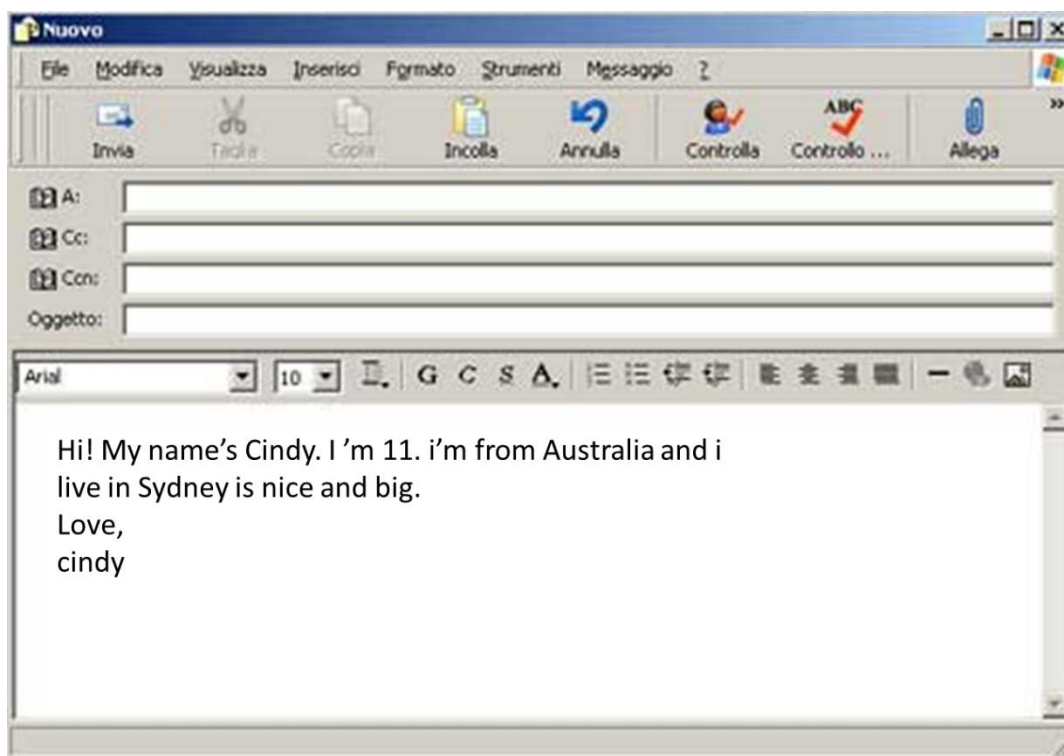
Nuovo

File Modifica Visualizza Inserisci Formato Strumenti Messaggio ?

Invia Taglia Copia Incolla Annulla Controlla Controllo ... Allega

A:
Cc:
Ccn:
Oggetto:

Arial 10 G C S A

Hi! My name's Cindy. I 'm 11. i'm from Australia and i live in Sydney is nice and big.
Love,
cindy